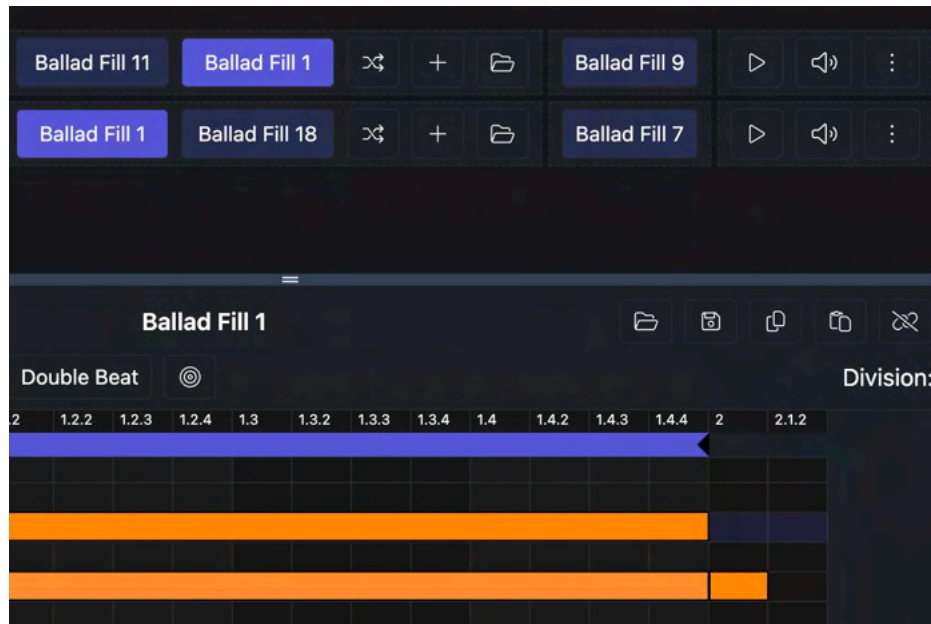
Ballad Fill 11 | Ballad Fill 1 | Ballad Fill 9

Ballad Fill 1 | Ballad Fill 18 | Ballad Fill 7

Ballad Fill 1

Double Beat

Division:

| .2 | 1.2.2 | 1.2.3 | 1.2.4 | 1.3 | 1.3.2 | 1.3.3 | 1.3.4 | 1.4 | 1.4.2 | 1.4.3 | 1.4.4 | 2 | 2.1.2 |
|---|---|---|---|---|---|---|---|---|---|---|---|---|---|